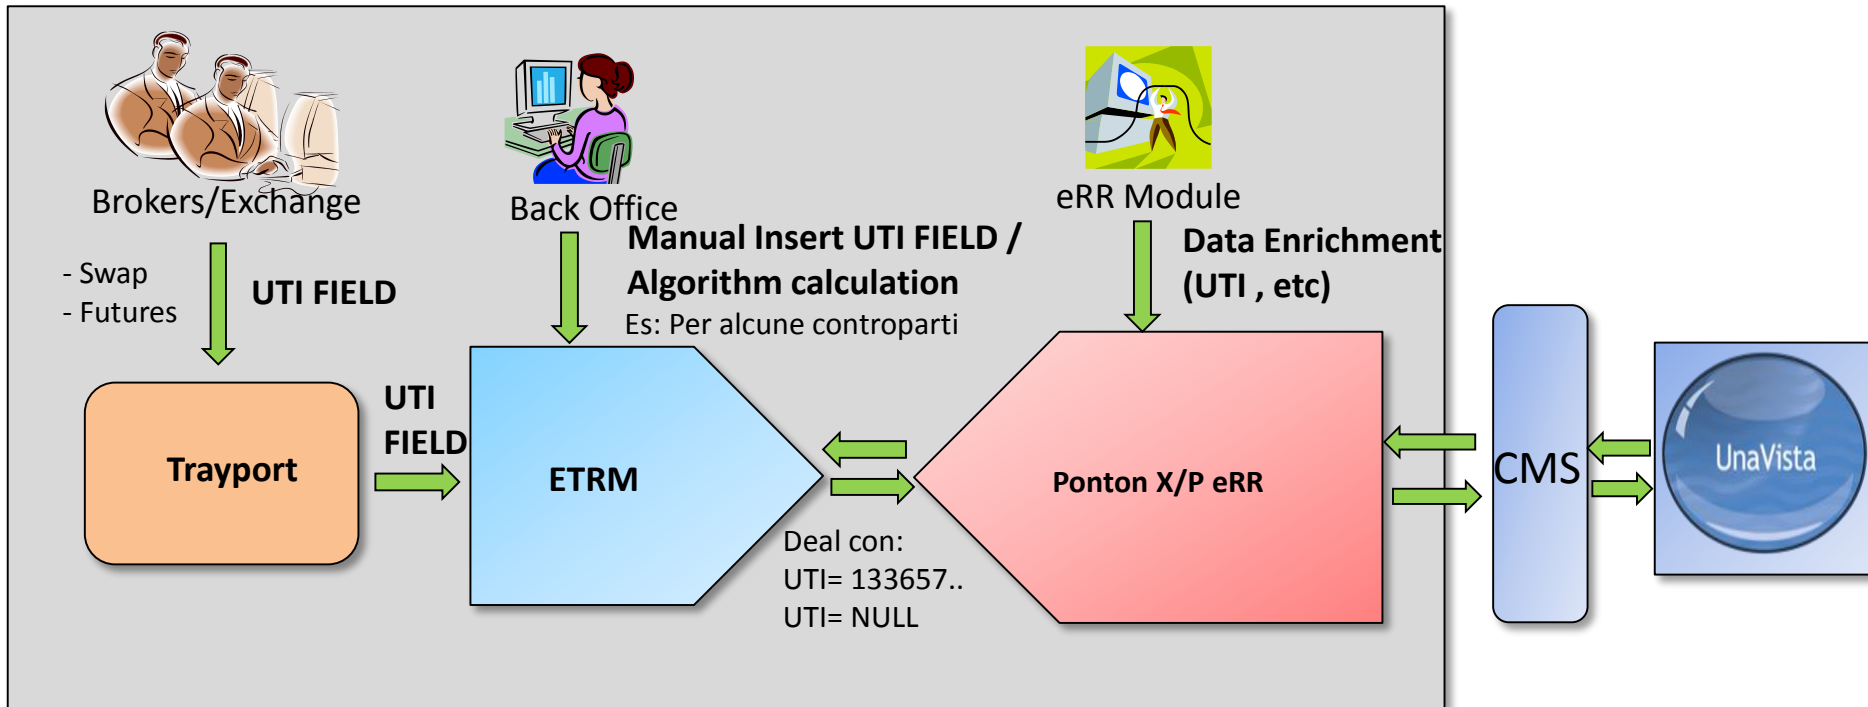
Brokers/Exchange

Back Office

eRR Module

- Swap
- Futures

UTI FIELD

Manual Insert UTI FIELD / Algorithm calculation
Es: Per alcune controparti

Data Enrichment (UTI , etc)

Trayport

UTI FIELD

ETRM

Ponton X/P eRR

CMS

UnaVista

Deal con:
UTI= 133657..
UTI= NULL